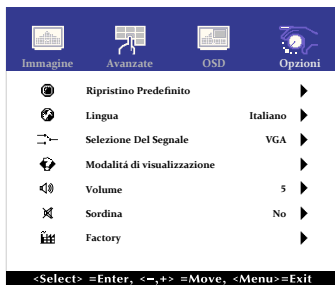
Immagine Avanzate OSD Opzioni

Ripristino Predefinito

Lingua Italiano

Selezione Del Segnale VGA

Modalità di visualizzazione

Volume 5

Sordina No

Factory

<Select> =Enter, <−,+> =Move, <Menu>=Exit